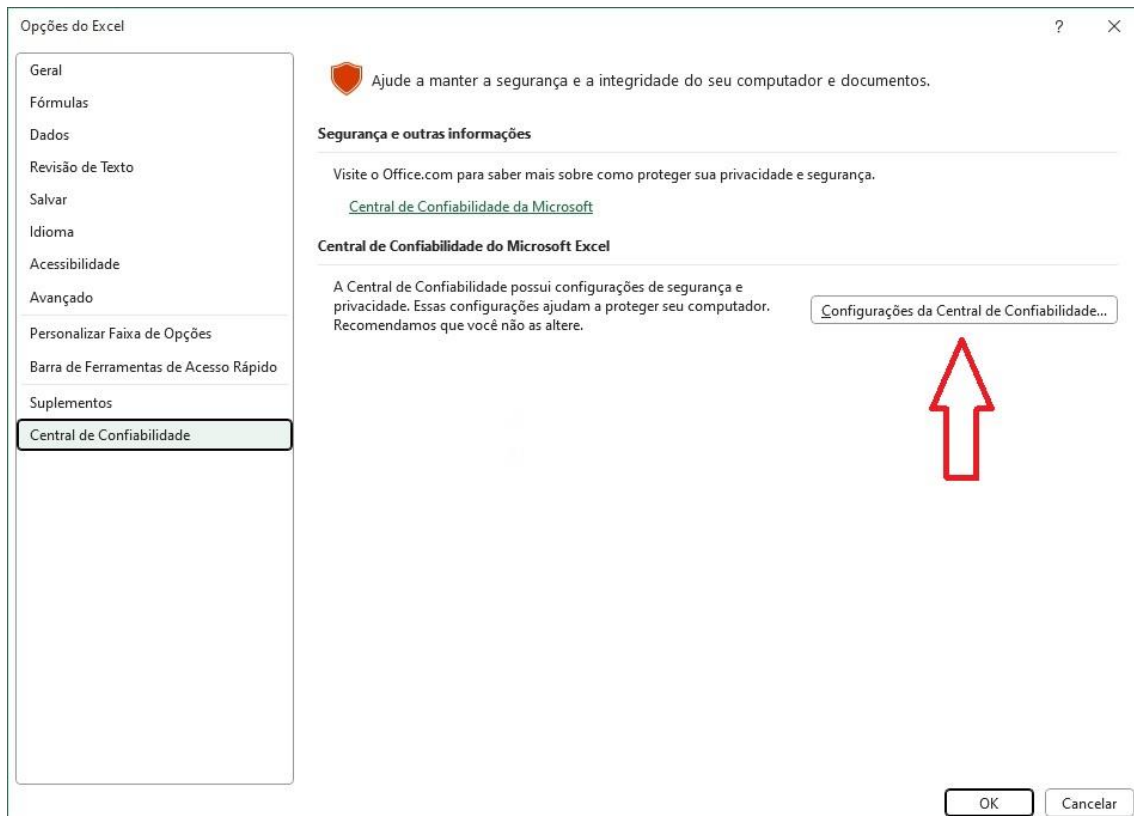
Opções do Excel

?

×

Geral
Fórmulas
Dados
Revisão de Texto
Salvar
Idioma
Acessibilidade
Avançado
Personalizar Faixa de Opções
Barra de Ferramentas de Acesso Rápido
Suplementos
Central de Confiabilidade

Ajude a manter a segurança e a integridade do seu computador e documentos.

Segurança e outras informações

Visite o Office.com para saber mais sobre como proteger sua privacidade e segurança.

Central de Confiabilidade da Microsoft

Central de Confiabilidade do Microsoft Excel

A Central de Confiabilidade possui configurações de segurança e privacidade. Essas configurações ajudam a proteger seu computador. Recomendamos que você não as altere.

Configurações da Central de Confiabilidade...

OK

Cancelar